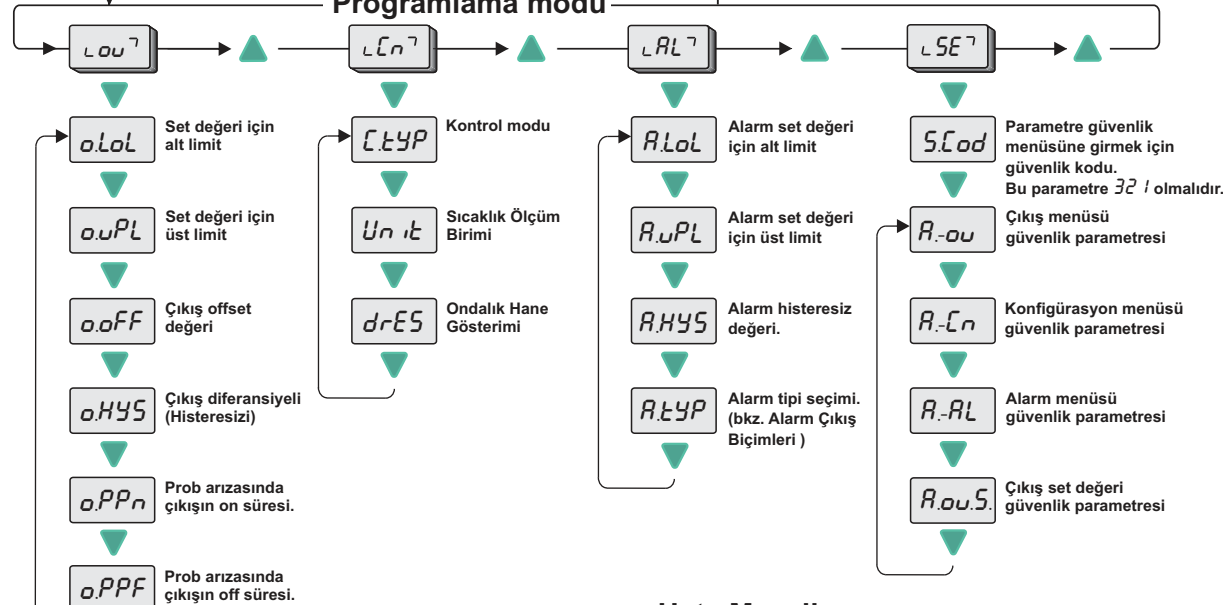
Programlama modu

ᴌou⁊

ᴌCn⁊

ᴌAL⁊

ᴌSE⁊

o.LoL
Set değeri için alt limit

o.uPL
Set değeri için üst limit

o.oFF
Çıkış offset değeri

o.HYS
Çıkış diferansiyeli (Histeresizi)

o.PPn
Prob arızasında çıkışın on süresi.

o.PPF
Prob arızasında çıkışın off süresi.

C.tYP
Kontrol modu

Unit
Sıcaklık Ölçüm Birimi

drES
Ondalık Hane Gösterimi

A.LoL
Alarm set değeri için alt limit

A.uPL
Alarm set değeri için üst limit

A.HYS
Alarm histeresiz değeri.

A.tYP
Alarm tipi seçimi. (bkz. Alarm Çıkış Biçimleri )

S.Cod
Parametre güvenlik menüsüne girmek için güvenlik kodu. Bu parametre 321 olmalıdır.

A.-ou
Çıkış menüsü güvenlik parametresi

A.-Cn
Konfigürasyon menüsü güvenlik parametresi

A.-AL
Alarm menüsü güvenlik parametresi

A.ou.S.
Çıkış set değeri güvenlik parametresi

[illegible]